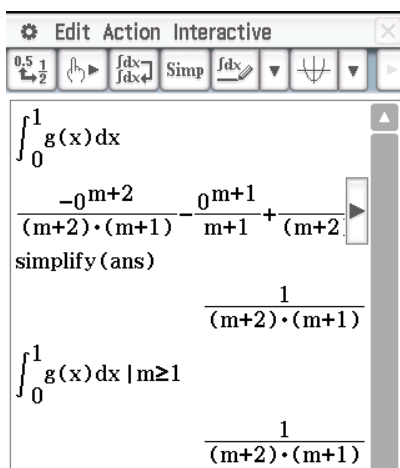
Edit Action Interactive

$\frac{0.5}{1} \frac{1}{2}$ Simp

$\int_0^1 g(x)dx$

$\frac{-0^{m+2}}{(m+2)\cdot(m+1)}-\frac{0^{m+1}}{m+1}+\frac{}{(m+2}$

simplify(ans)

$\frac{1}{(m+2)\cdot(m+1)}$

$\int_0^1 g(x)dx \mid m\geq 1$

$\frac{1}{(m+2)\cdot(m+1)}$